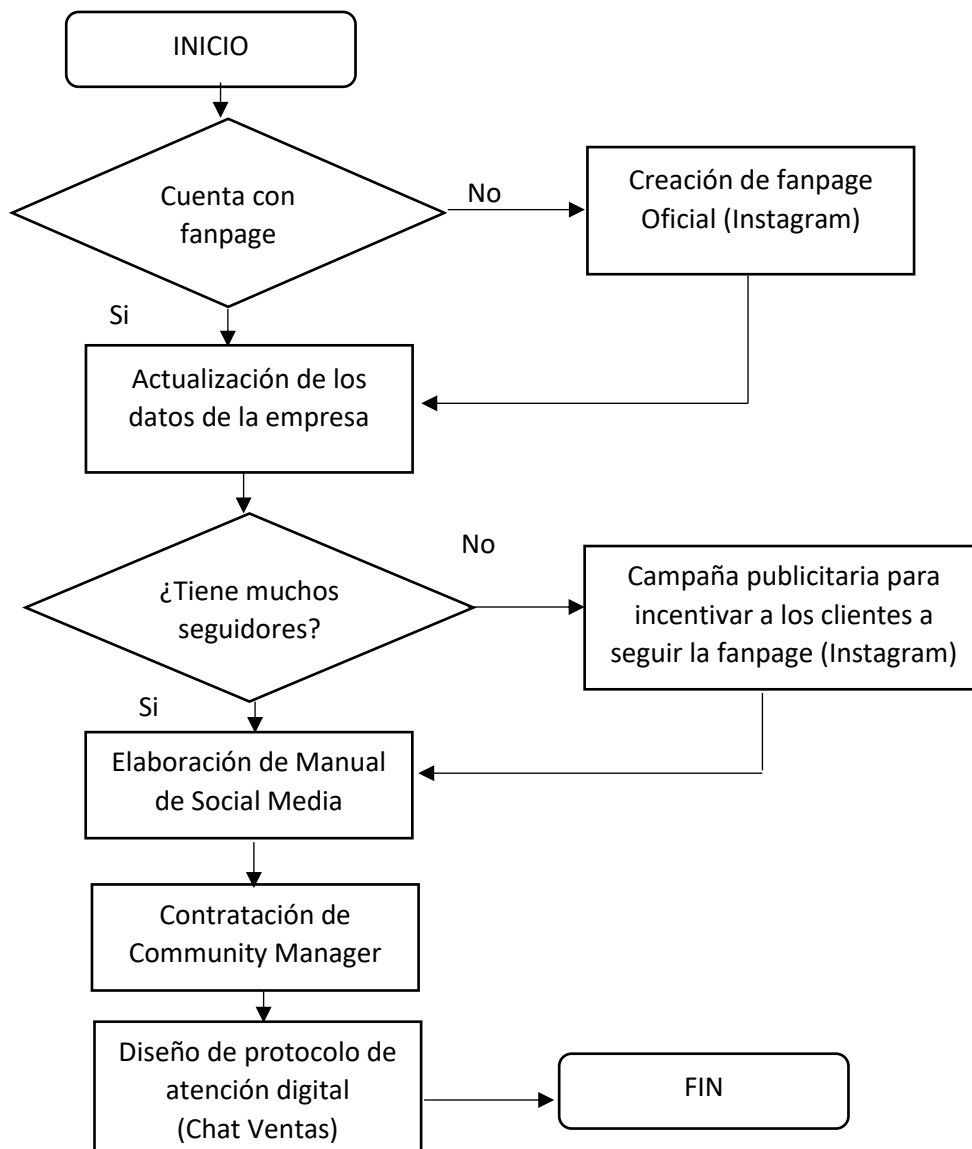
INICIO

Cuenta con fanpage

No

Creación de fanpage Oficial (Instagram)

Si

Actualización de los datos de la empresa

No

¿Tiene muchos seguidores?

Campaña publicitaria para incentivar a los clientes a seguir la fanpage (Instagram)

Si

Elaboración de Manual de Social Media

Contratación de Community Manager

Diseño de protocolo de atención digital (Chat Ventas)

FIN